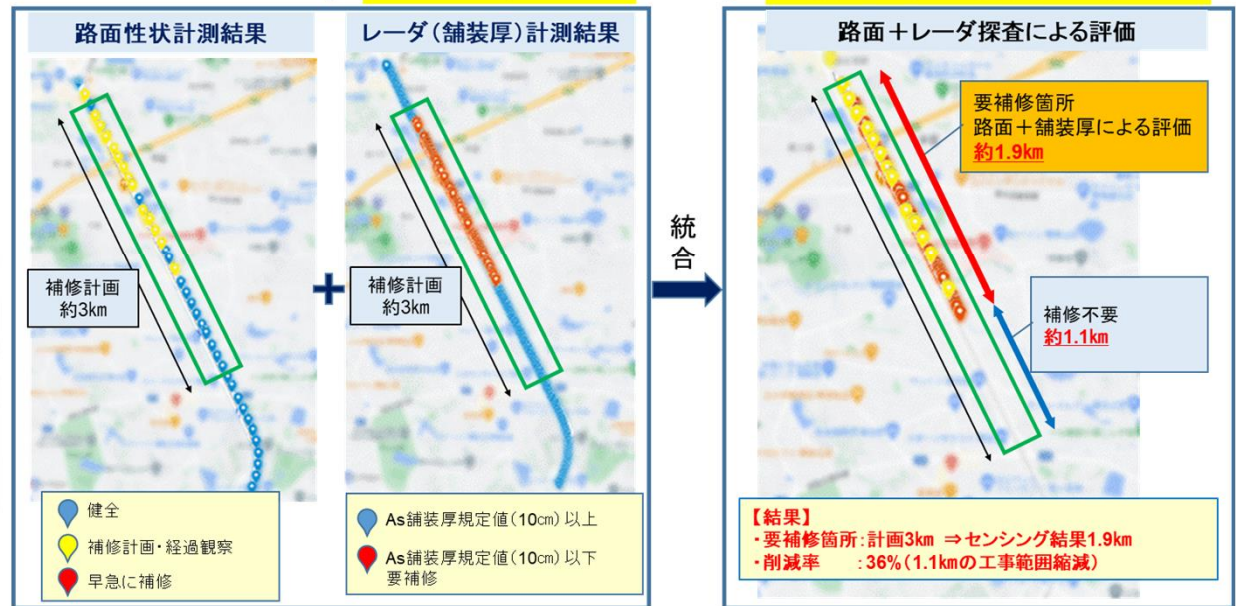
路面性状計測結果

補修計画
約3km

健全
補修計画・経過観察
早急に補修

レーダ（舗装厚）計測結果

補修計画
約3km

As舗装厚規定値（10㎝）以上
As舗装厚規定値（10㎝）以下
要補修

統合

路面＋レーダ探査による評価

要補修箇所
路面＋舗装厚による評価
約1.9km

補修不要
約1.1km

【結果】
・要補修箇所：計画3km ⇒センシング結果1.9km
・削減率　：36%（1.1kmの工事範囲縮減）